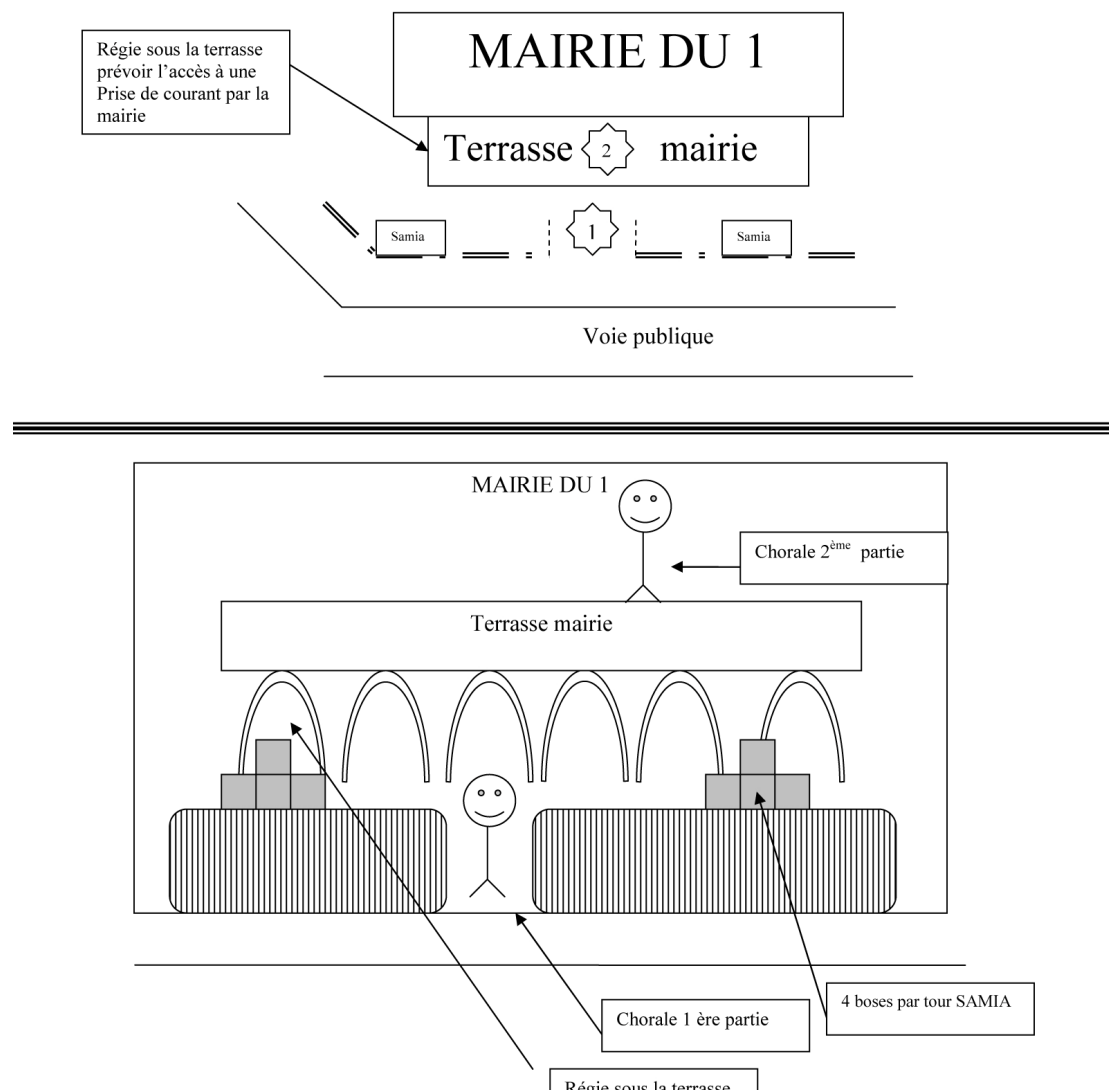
Régie sous la terrasse prévoir l'accès à une Prise de courant par la mairie

MAIRIE DU 1

Terrasse 2 mairie

Samia

1

Samia

Voie publique

MAIRIE DU 1

Chorale $2^{ème}$ partie

Terrasse mairie

4 boses par tour SAMIA

Chorale 1 ère partie

Régie sous la terrasse